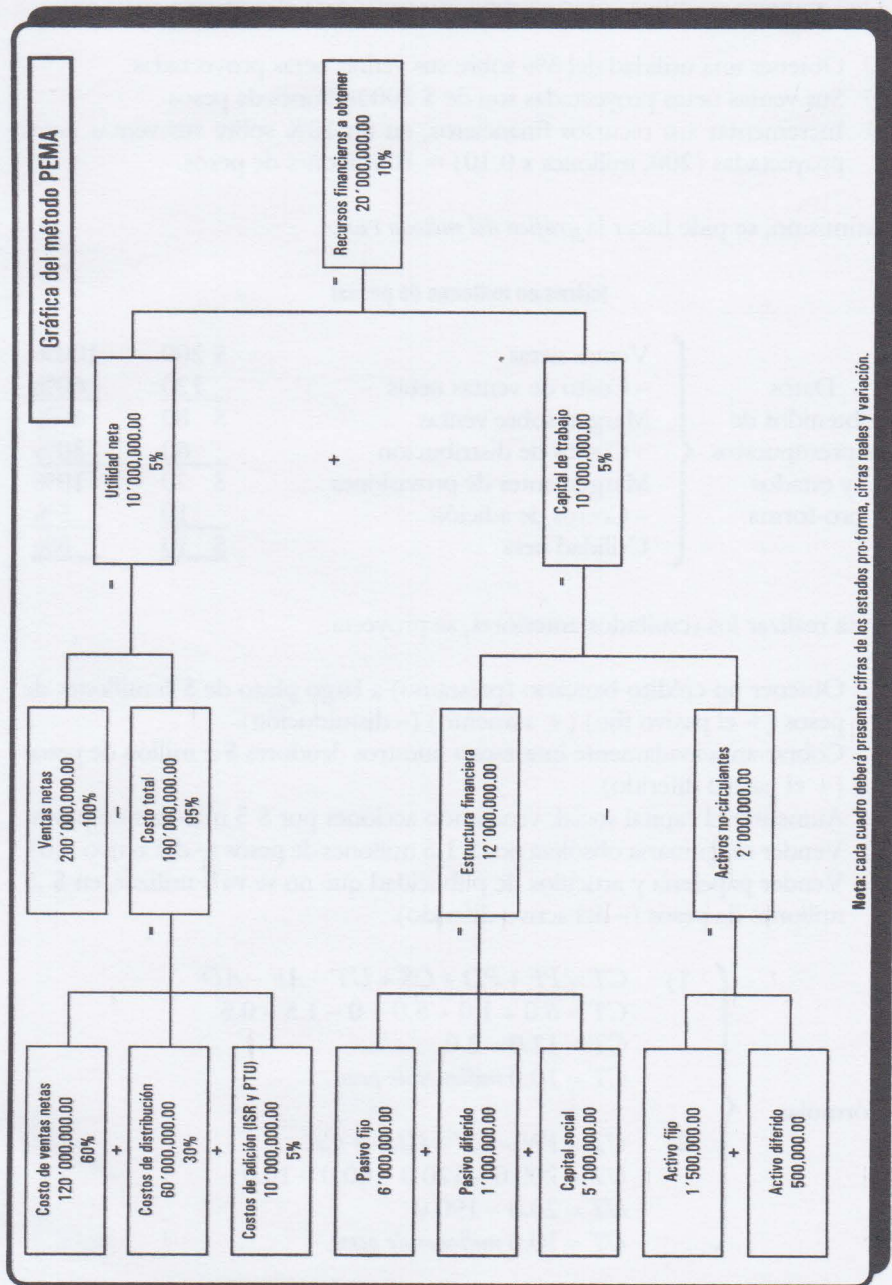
Gráfica del método PEMA

Recursos financieros a obtener
20´000,000.00
10%

Utilidad neta
10´000,000.00
5%

Capital de trabajo
10´000,000.00
5%

Ventas netas
200´000,000.00
100%

Costo total
190´000,000.00
95%

Estructura financiera
12´000,000.00

Activos no-circulantes
2´000,000.00

Costo de ventas netas
120´000,000.00
60%

Costos de distribución
60´000,000.00
30%

Costos de adición (ISR y PTU)
10´000,000.00
5%

Pasivo fijo
6´000,000.00

Pasivo diferido
1´000,000.00

Capital social
5´000,000.00

Activo fijo
1´500,000.00

Activo diferido
500,000.00

Nota: cada cuadro deberá presentar cifras de los estados pro-forma, cifras reales y variación.